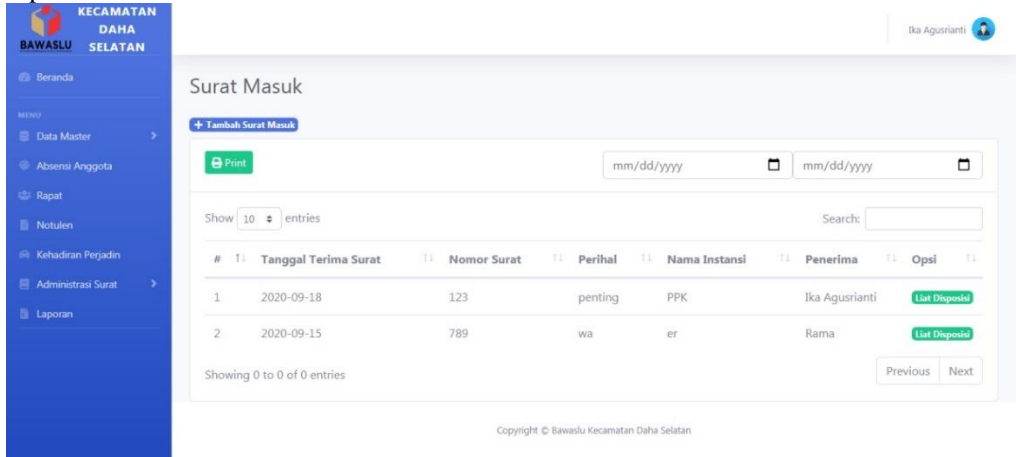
BAWASLU KECAMATAN DAHA SELATAN

Ika Agusrianti

Beranda

MENU

Data Master

Absensi Anggota

Rapat

Notulen

Kehadiran Perjadin

Administrasi Surat

Laporan

Surat Masuk

+ Tambah Surat Masuk

Print

mm/dd/yyyy

mm/dd/yyyy

Show 10 entries

Search:

| # | Tanggal Terima Surat | Nomor Surat | Perihal | Nama Instansi | Penerima | Opsi |
|---|---|---|---|---|---|---|
| 1 | 2020-09-18 | 123 | penting | PPK | Ika Agusrianti | Liat Disposisi |
| 2 | 2020-09-15 | 789 | wa | er | Rama | Liat Disposisi |

Showing 0 to 0 of 0 entries

Previous Next

Copyright © Bawaslu Kecamatan Daha Selatan